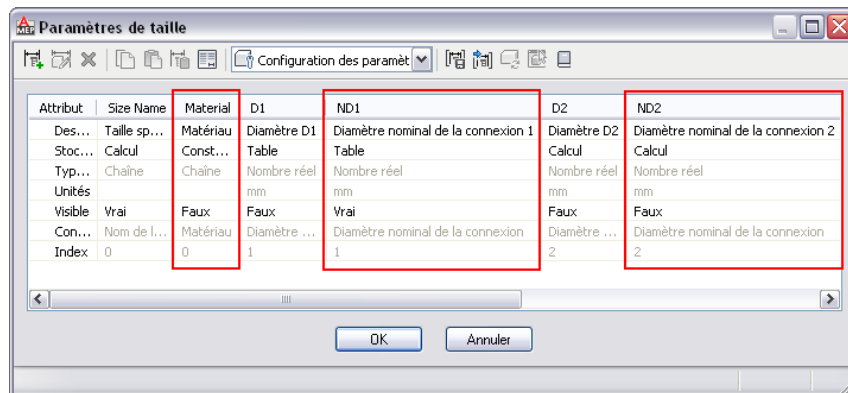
Paramètres de taille

Configuration des paramèt

| Attribut | Size Name | Material | D1 | ND1 | D2 | ND2 |
|---|---|---|---|---|---|---|
| Des... | Taille sp... | Matériau | Diamètre D1 | Diamètre nominal de la connexion 1 | Diamètre D2 | Diamètre nominal de la connexion 2 |
| Stoc... | Calcul | Const... | Table | Table | Calcul | Calcul |
| Typ... | Chaîne | Chaîne | Nombre réel | Nombre réel | Nombre réel | Nombre réel |
| Unités | | | mm | mm | mm | mm |
| Visible | Vrai | Faux | Faux | Vrai | Faux | Faux |
| Con... | Nom de l... | Matériau | Diamètre ... | Diamètre nominal de la connexion | Diamètre ... | Diamètre nominal de la connexion |
| Index | 0 | 0 | 1 | 1 | 2 | 2 |

OK
Annuler